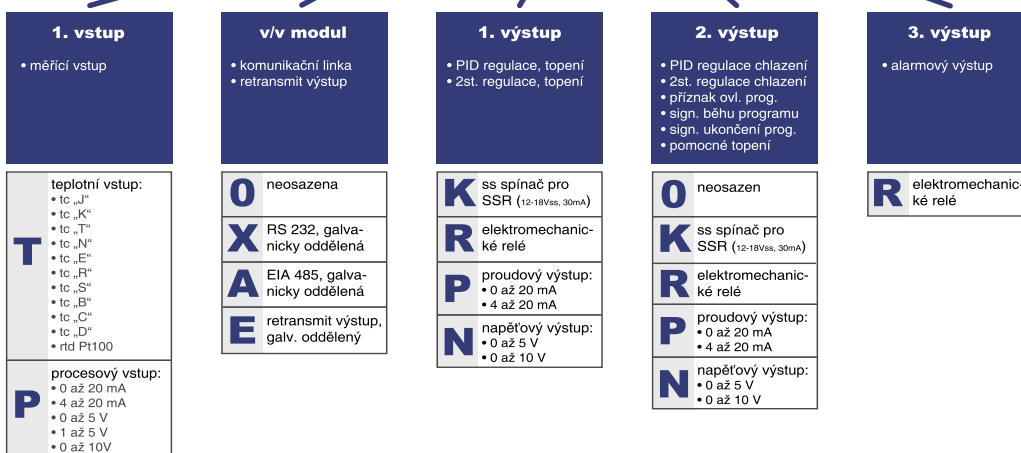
1. vstup
• měřící vstup

T
teplotní vstup:
• tc „J“
• tc „K“
• tc „T“
• tc „N“
• tc „E“
• tc „R“
• tc „S“
• tc „B“
• tc „C“
• tc „D“
• rtd Pt100

P
procesový vstup:
• 0 až 20 mA
• 4 až 20 mA
• 0 až 5 V
• 1 až 5 V
• 0 až 10V

v/v modul
• komunikační linka
• retransmit výstup

0
neosazena

X
RS 232, galvanicky oddělená

A
EIA 485, galvanicky oddělená

E
retransmit výstup, galv. oddělený

1. výstup
• PID regulace, topení
• 2st. regulace, topení

K
ss spínač pro SSR (12-18Vss, 30mA)

R
elektromechanické relé

P
proudový výstup:
• 0 až 20 mA
• 4 až 20 mA

N
napěťový výstup:
• 0 až 5 V
• 0 až 10 V

2. výstup
• PID regulace chlazení
• 2st. regulace chlazení
• příznak ovl. prog.
• sign. běhu programu
• sign. ukončení prog.
• pomocné topení

0
neosazen

K
ss spínač pro SSR (12-18Vss, 30mA)

R
elektromechanické relé

P
proudový výstup:
• 0 až 20 mA
• 4 až 20 mA

N
napěťový výstup:
• 0 až 5 V
• 0 až 10 V

3. výstup
• alarmový výstup

R
elektromechanické relé